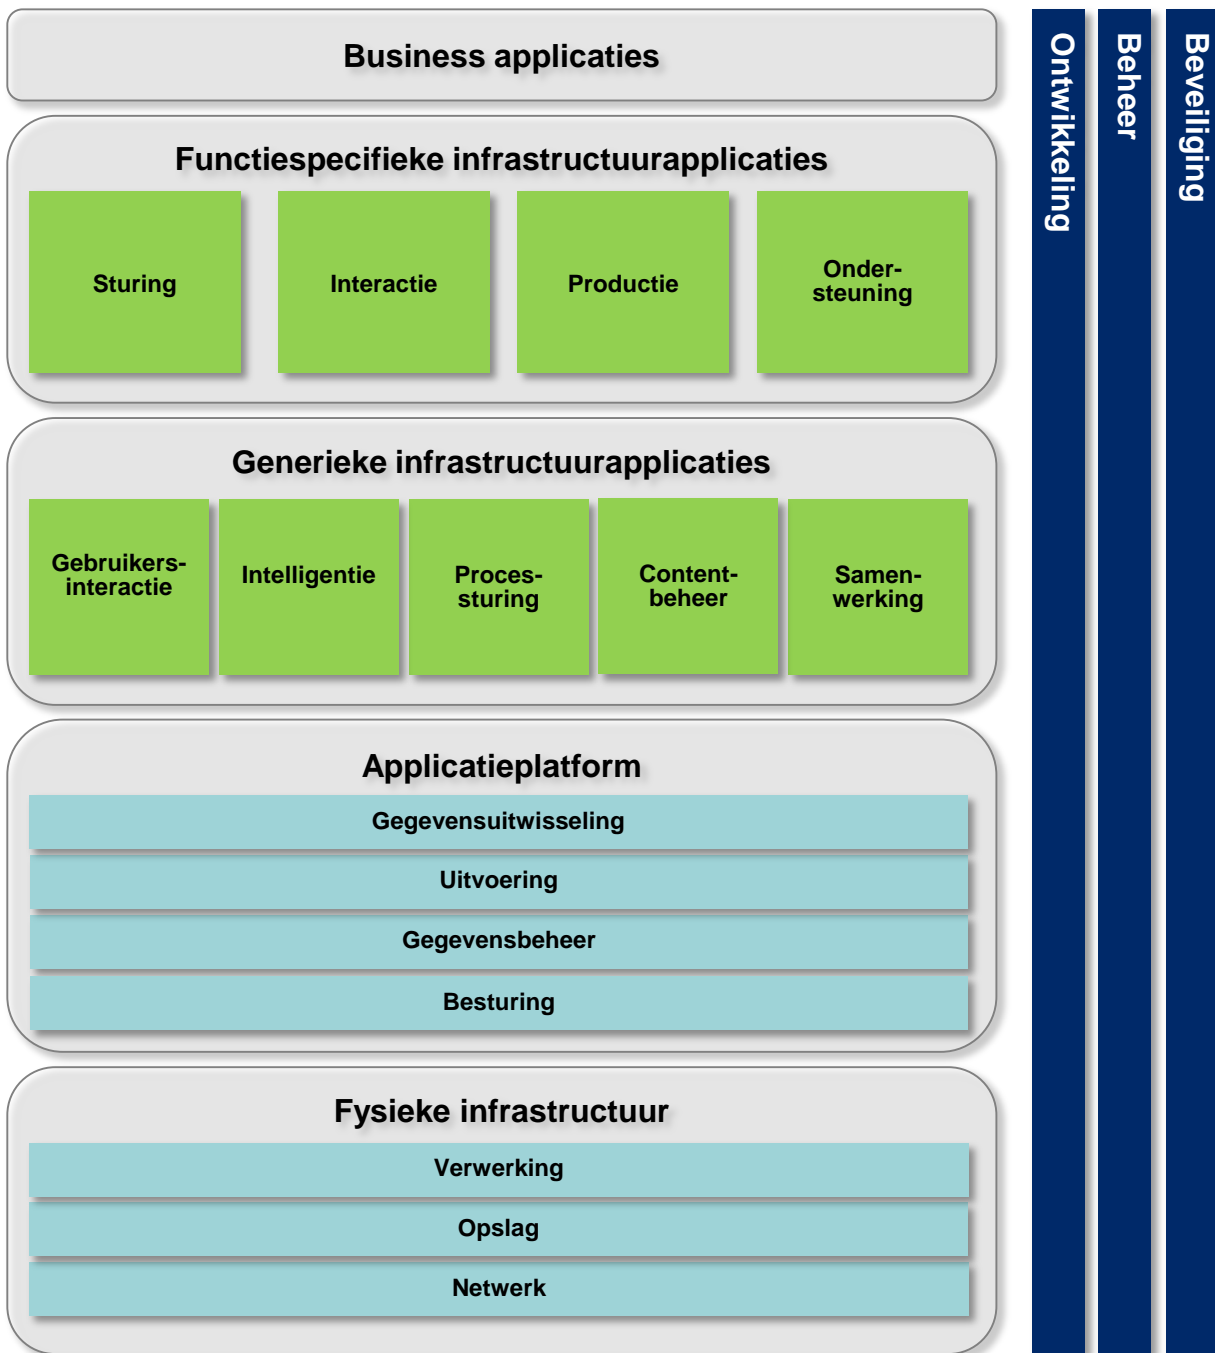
Business applicaties

Functiespecifieke infrastructuurapplicaties

Sturing

Interactie

Productie

Onder-steuning

Generieke infrastructuurapplicaties

Gebruikers-interactie

Intelligentie

Proces-sturing

Content-beheer

Samen-werking

Applicatieplatform

Gegevensuitwisseling

Uitvoering

Gegevensbeheer

Besturing

Fysieke infrastructuur

Verwerking

Opslag

Netwerk

Ontwikkeling

Beheer

Beveiliging